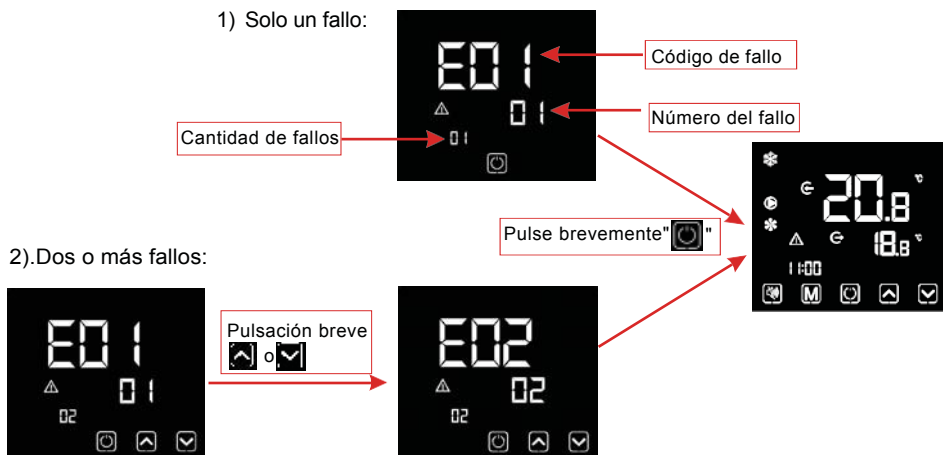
1) Solo un fallo:

E01

01

01

Código de fallo

Número del fallo

Cantidad de fallos

Pulse brevemente" "

20.8 °C

18.8 °C

11:00

M

2).Dos o más fallos:

E01

01

02

Pulsación breve o

E02

02

02